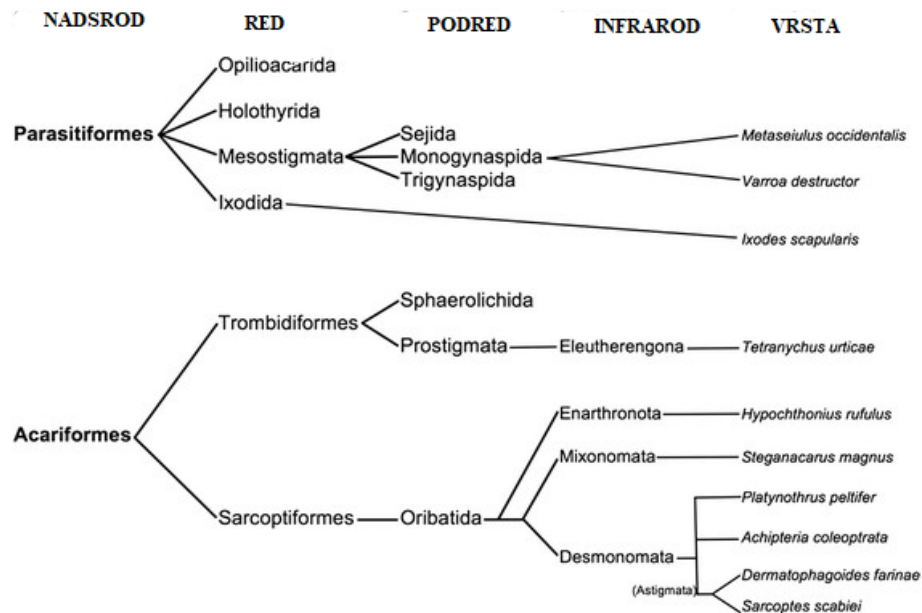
NADSROD RED PODRED INFRAROD VRSTA

Parasitiformes
Opilioacarida
Holothyrida
Mesostigmata
Sejida
Monogynaspida
Trigynaspida
Metaseiulus occidentalis
Varroa destructor
Ixodida
Ixodes scapularis

Acariformes
Trombidiformes
Sphaerolichida
Prostigmata
Eleutherengona
Tetranychus urticae
Sarcoptiformes
Oribatida
Enarthronota
Hypochthonius rufulus
Mixonomata
Steganacarus magnus
Desmonomata
Platynothrus peltifer
Achipteria coleoptrata
(Astigmata)
Dermatophagoides farinae
Sarcoptes scabiei